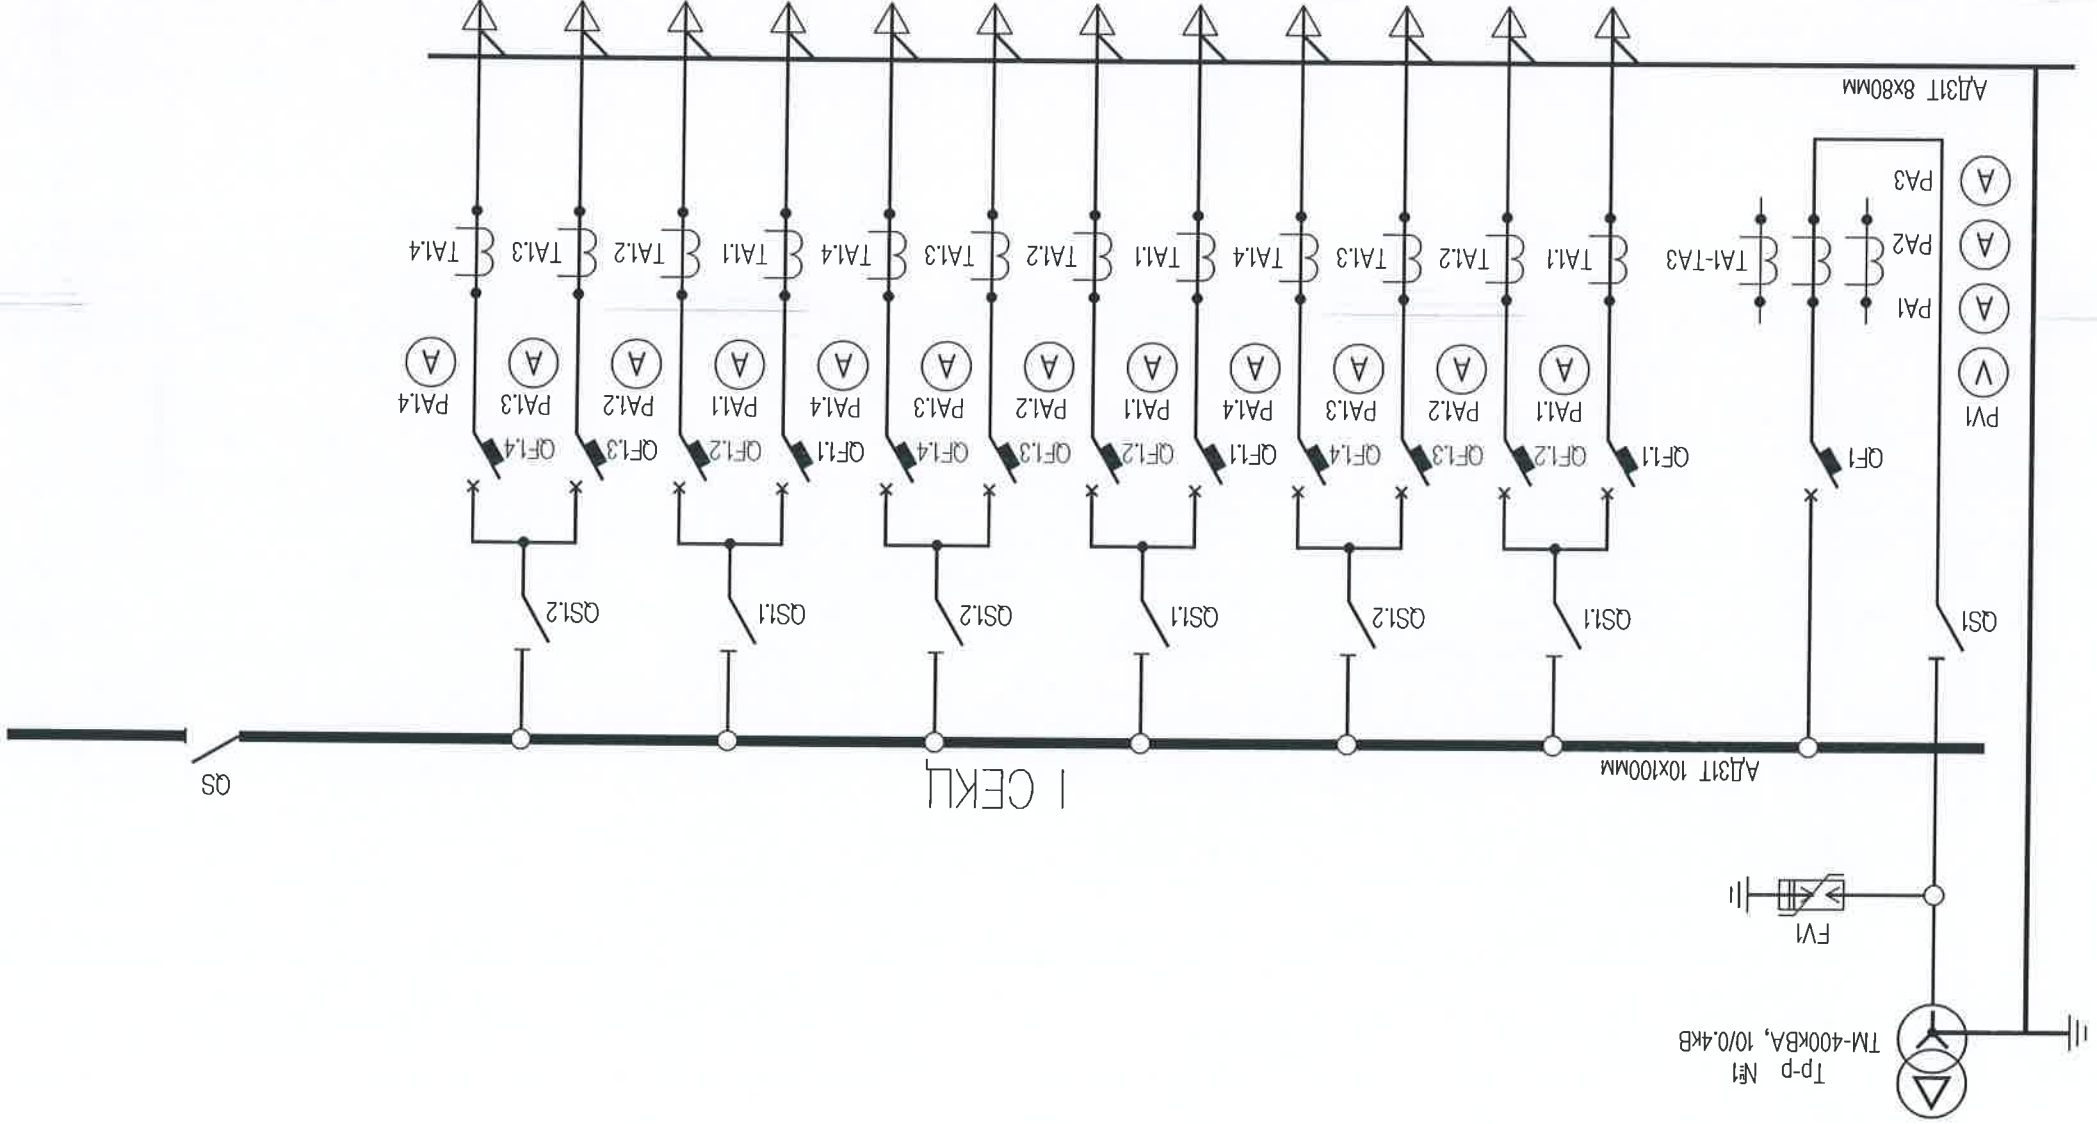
АДЗ1Т 8х80мм

PA3
PA2
PA1
PV1

TA1-TA3
TA1.1 TA1.2 TA1.3 TA1.4 TA1.1 TA1.2 TA1.3 TA1.4 TA1.1 TA1.2 TA1.3 TA1.4

PA1.1 PA1.2 PA1.3 PA1.4 PA1.1 PA1.2 PA1.3 PA1.4 PA1.1 PA1.2 PA1.3 PA1.4

QF1 QF1.1 QF1.2 QF1.3 QF1.4 QF1.1 QF1.2 QF1.3 QF1.4 QF1.1 QF1.2 QF1.3 QF1.4

QS1 QS1.1 QS1.2 QS1.1 QS1.2 QS1.1 QS1.2

АДЗ1Т 10х100мм

I СЕКЦ

QS

FV1

Тр-р №1
ТМ-400кВА, 10/0,4кВ